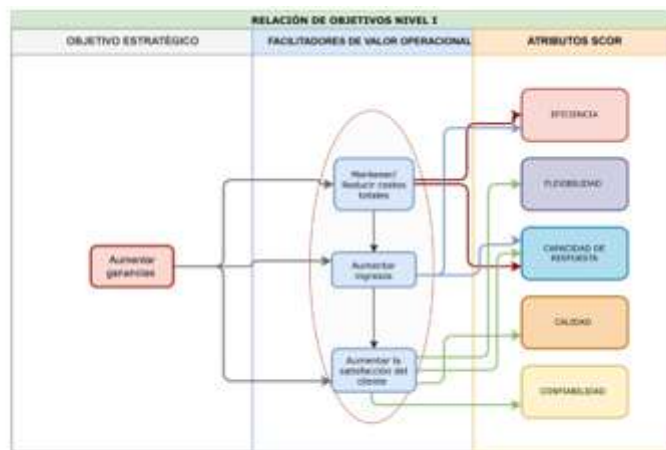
RELACIÓN DE OBJETIVOS NIVEL I

OBJETIVO ESTRATÉGICO

FACILITADORES DE VALOR OPERACIONAL

ATRIBUTOS SCOR

Aumentar ganancias

Mantener/ Reducir costos totales

Aumentar ingresos

Aumentar la satisfacción del cliente

EFICIENCIA

FLEXIBILIDAD

CAPACIDAD DE RESPUESTA

CALIDAD

CONFIABILIDAD